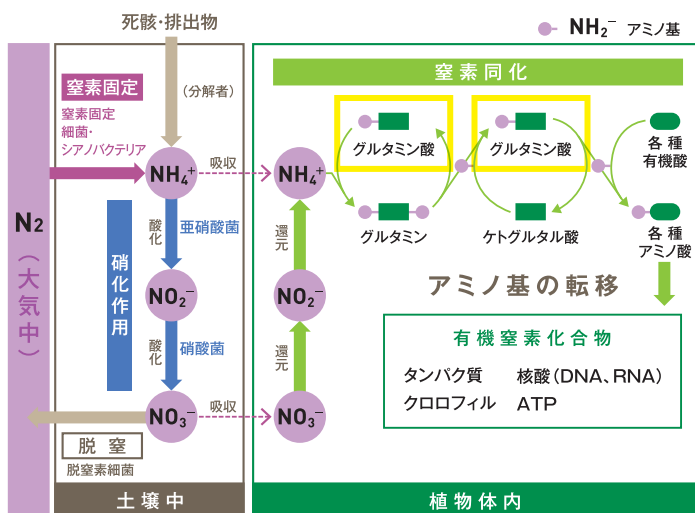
死骸・排出物

$NH_2^-$ アミノ基

$N_2$
(大気中)

窒素固定
窒素固定
細菌・
シアノバクテリア

(分解者)

$NH_4^+$
吸収

硝化作用

酸化
亜硝酸菌

$NO_2^-$

酸化
硝酸菌

$NO_3^-$
吸収

脱窒
脱窒素細菌

土壌中

窒素同化

$NH_4^+$

還元

$NO_2^-$

還元

$NO_3^-$

グルタミン酸
グルタミン酸
各種
有機酸

グルタミン
ケトグルタル酸
各種
アミノ酸

アミノ基の転移

有機窒素化合物
タンパク質　核酸(DNA、RNA)
クロロフィル　ATP

植物体内